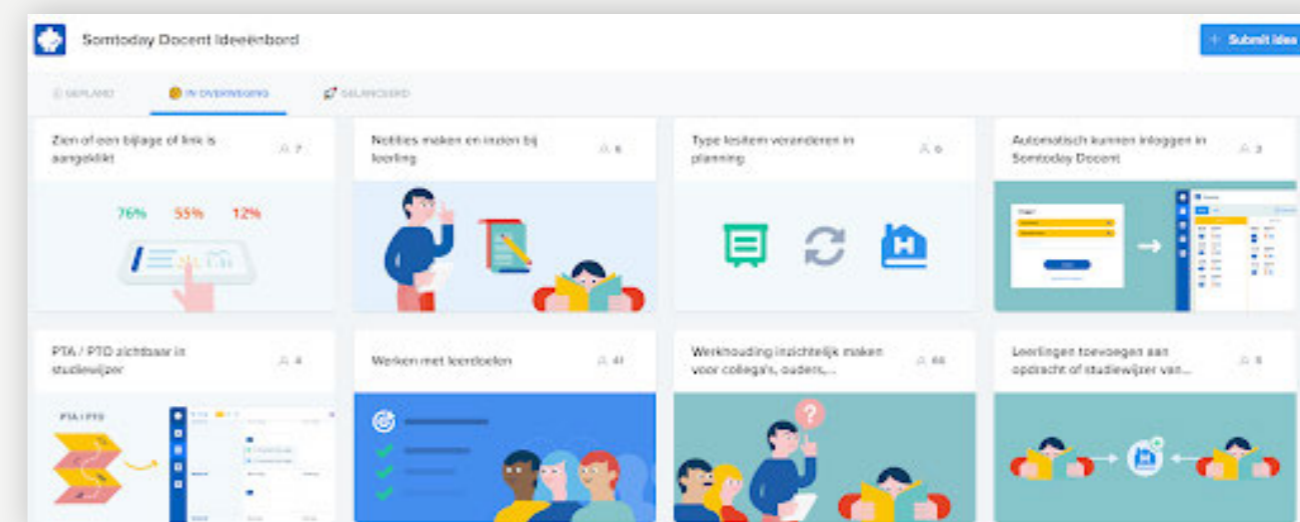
Somtoday Docent Ideeënbord

+ Submit idea

GEPLAND

IN OVERWEGING

GELANCEERD

Zien of een bijlage of link is aangeklikt

7

76%

55%

12%

Notities maken en inzien bij leerling

6

Type lesitem veranderen in planning

6

Automatisch kunnen inloggen in Somtoday Docent

3

PTA / PTO zichtbaar in studiewijzer

4

PTA / PTO

Werken met leerdoelen

41

Werkhouding inzichtelijk maken voor collega's, ouders,...

66

Leerlingen toevoegen aan opdracht of studiewijzer van...

5